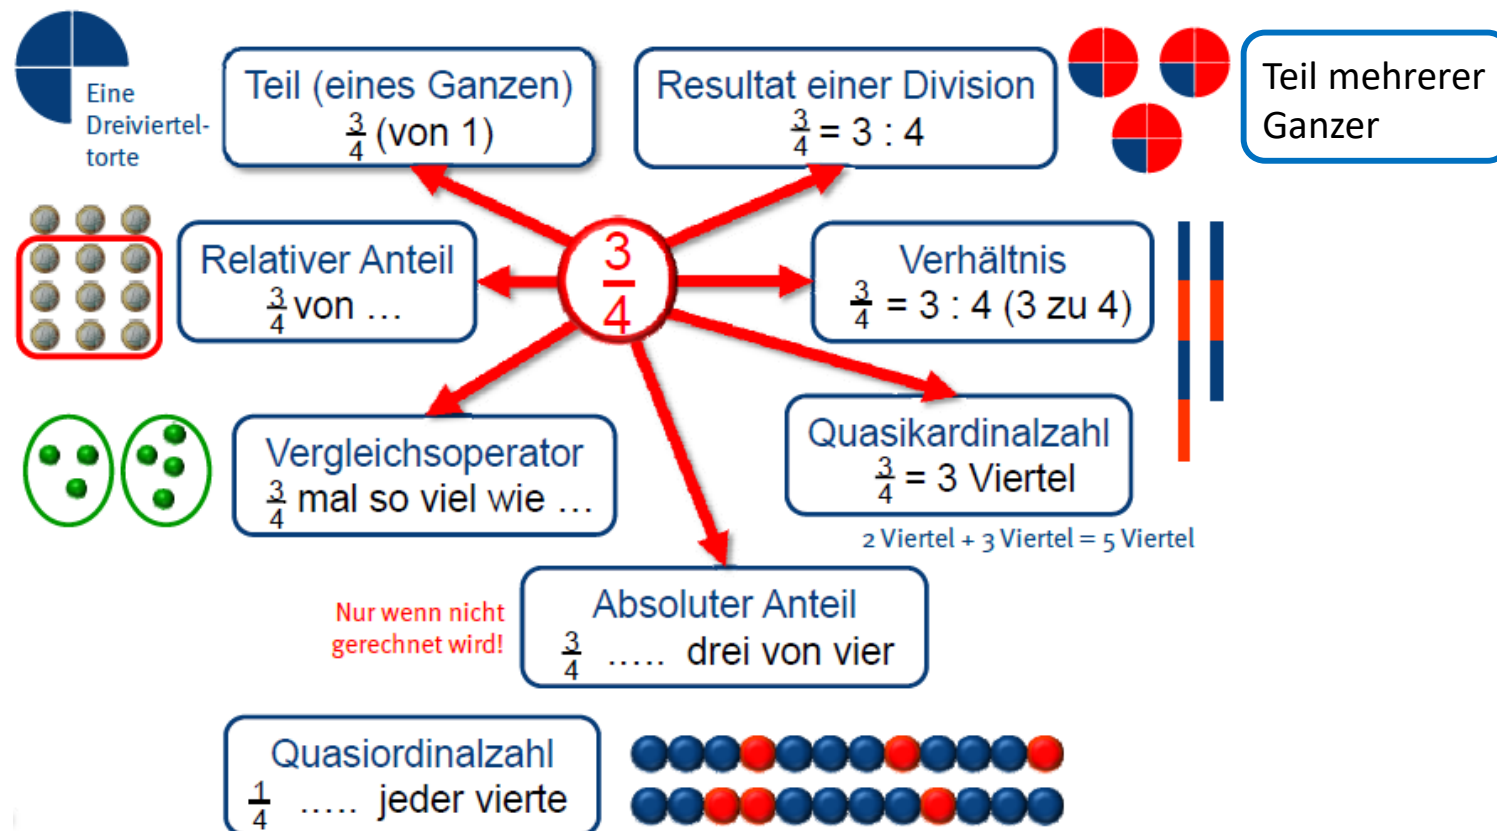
Eine Dreiviertel-torte

Teil (eines Ganzen)
$\frac{3}{4}$ (von 1)

Resultat einer Division
$\frac{3}{4} = 3 : 4$

Teil mehrerer Ganzer

$\frac{3}{4}$

Relativer Anteil
$\frac{3}{4}$ von …

Verhältnis
$\frac{3}{4} = 3 : 4$ (3 zu 4)

Vergleichsoperator
$\frac{3}{4}$ mal so viel wie …

Quasikardinalzahl
$\frac{3}{4} = 3$ Viertel

2 Viertel + 3 Viertel = 5 Viertel

Nur wenn nicht gerechnet wird!

Absoluter Anteil
$\frac{3}{4}$ ….. drei von vier

Quasiordinalzahl
$\frac{1}{4}$ ….. jeder vierte